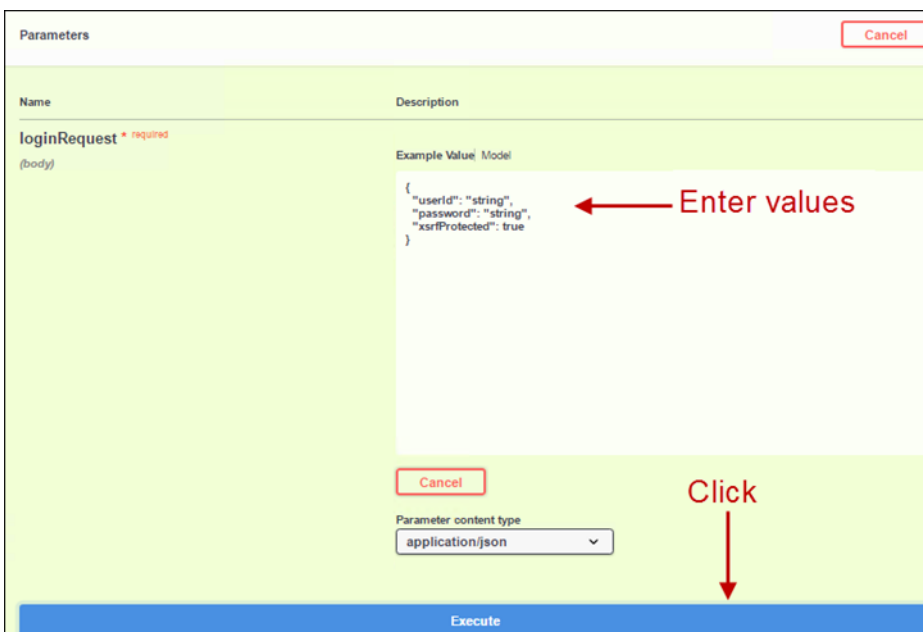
Parameters

Cancel

Name

Description

loginRequest * required

(body)

Example Value Model

{
"userId": "string",
"password": "string",
"xsrfProtected": true
}

Enter values

Cancel

Click

Parameter content type

application/json

Execute